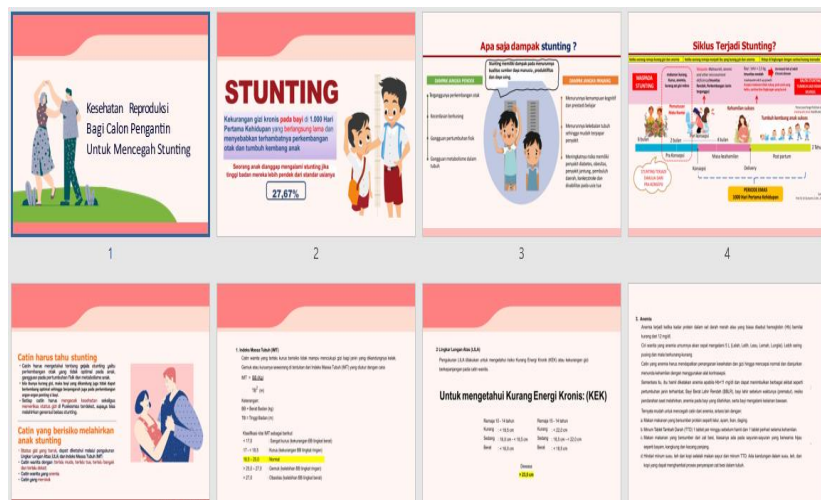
Kesehatan Reproduksi Bagi Calon Pengantin Untuk Mencegah Stunting

1

STUNTING

Kekurangan gizi kronis pada bayi di 1.000 Hari Pertama Kehidupan yang berlangsung lama dan menyebabkan terhambatnya perkembangan otak dan tumbuh kembang anak

Seorang anak dianggap mengalami stunting jika tinggi badan mereka lebih pendek dari standar usianya

27,67%

2

Apa saja dampak stunting ?

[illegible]

3

Siklus Terjadi Stunting?

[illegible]

4

Catin harus tahu stunting

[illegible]

Catin yang berisiko melahirkan anak stunting

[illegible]

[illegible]

Untuk mengetahui Kurang Energi Kronis: (KEK)

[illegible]

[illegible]